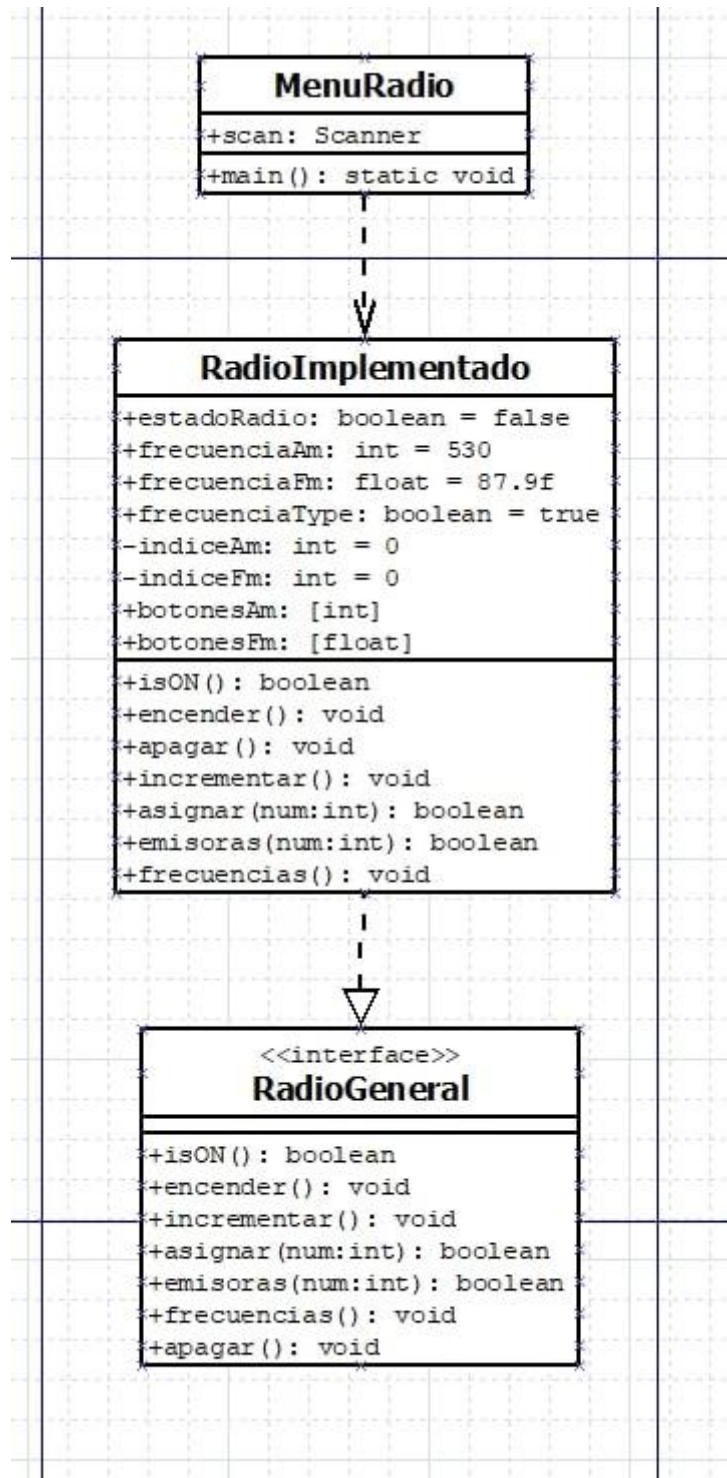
MenuRadio

+scan: Scanner

+main(): static void

RadioImplementado

+estadoRadio: boolean = false
+frecuenciaAm: int = 530
+frecuenciaFm: float = 87.9f
+frecuenciaType: boolean = true
-indiceAm: int = 0
-indiceFm: int = 0
+botonesAm: [int]
+botonesFm: [float]

+isON(): boolean
+encender(): void
+apagar(): void
+incrementar(): void
+asignar(num:int): boolean
+emisoras(num:int): boolean
+frecuencias(): void

<<interface>>
RadioGeneral

+isON(): boolean
+encender(): void
+incrementar(): void
+asignar(num:int): boolean
+emisoras(num:int): boolean
+frecuencias(): void
+apagar(): void